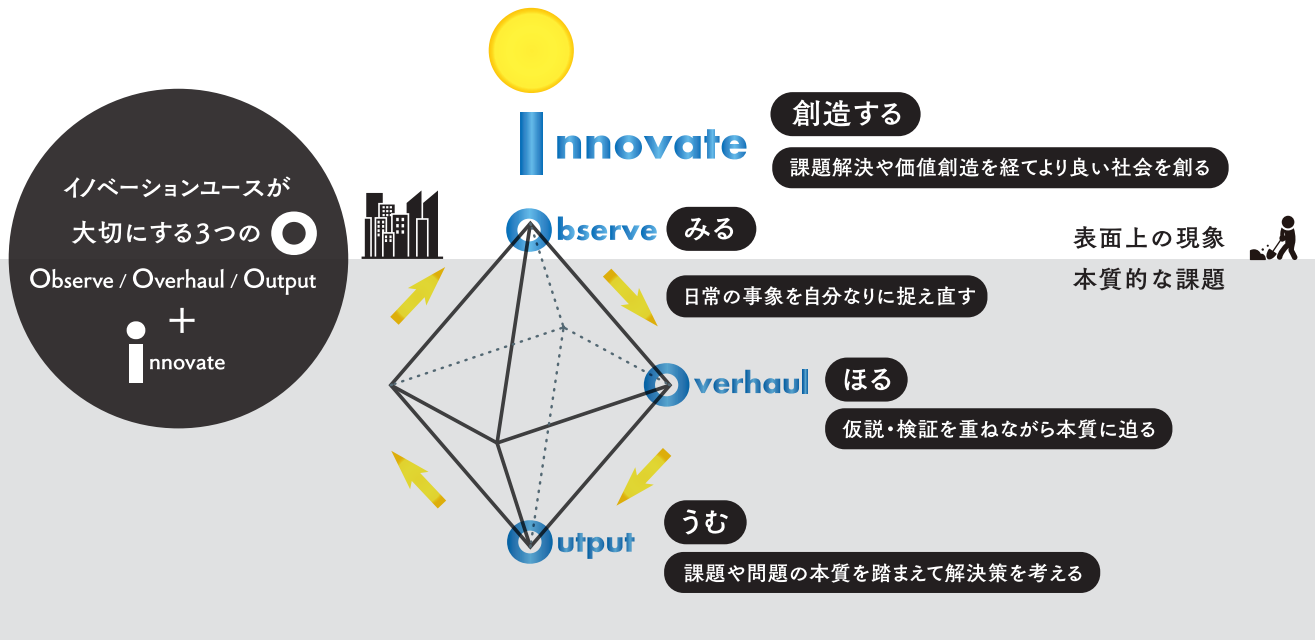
イノベーションユースが
大切にする3つの O
Observe / Overhaul / Output
+
innovate

innovate
創造する
課題解決や価値創造を経てより良い社会を創る

Observe
みる
日常の事象を自分なりに捉え直す

表面上の現象
本質的な課題

Overhaul
ほる
仮説・検証を重ねながら本質に迫る

Output
うむ
課題や問題の本質を踏まえて解決策を考える